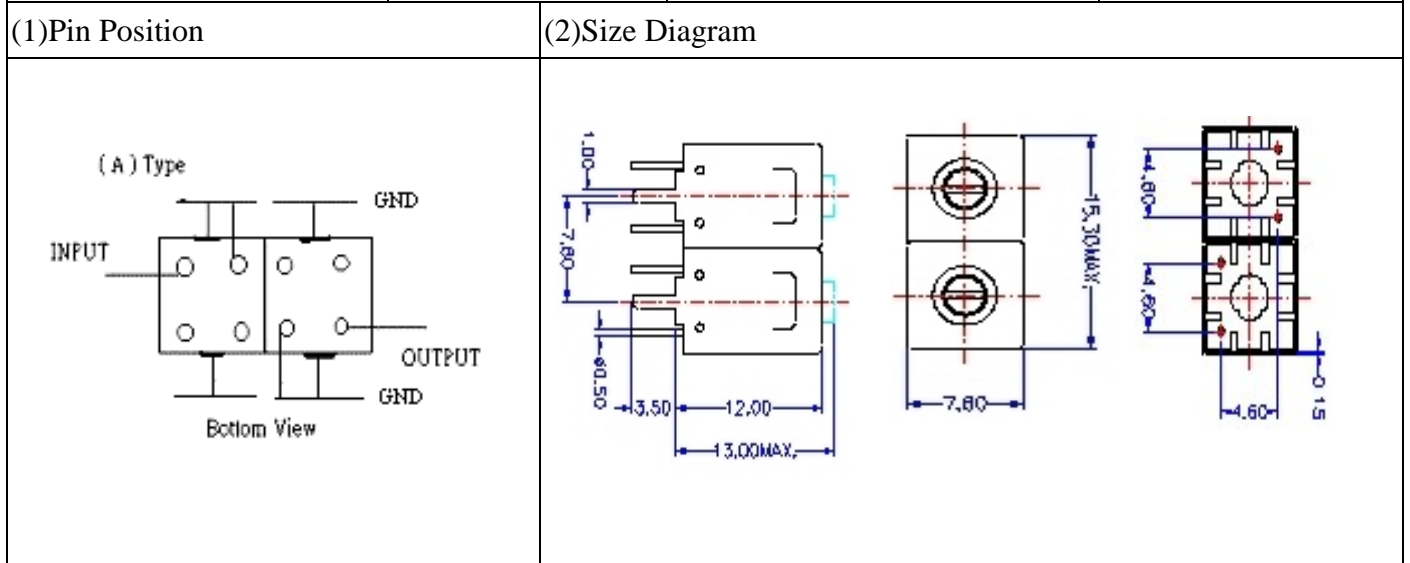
| (1)Pin Position | (2)Size Diagram |
|---|---|
| (A) Type<br>GND<br>INPUT<br>OUTPUT<br>GND<br>Bottom View | 1.00<br>7.80<br>φ0.50<br>3.50<br>12.00<br>13.00MAX.<br>15.30MAX.<br>7.80<br>4.60<br>4.60<br>4.60<br>0.15 |